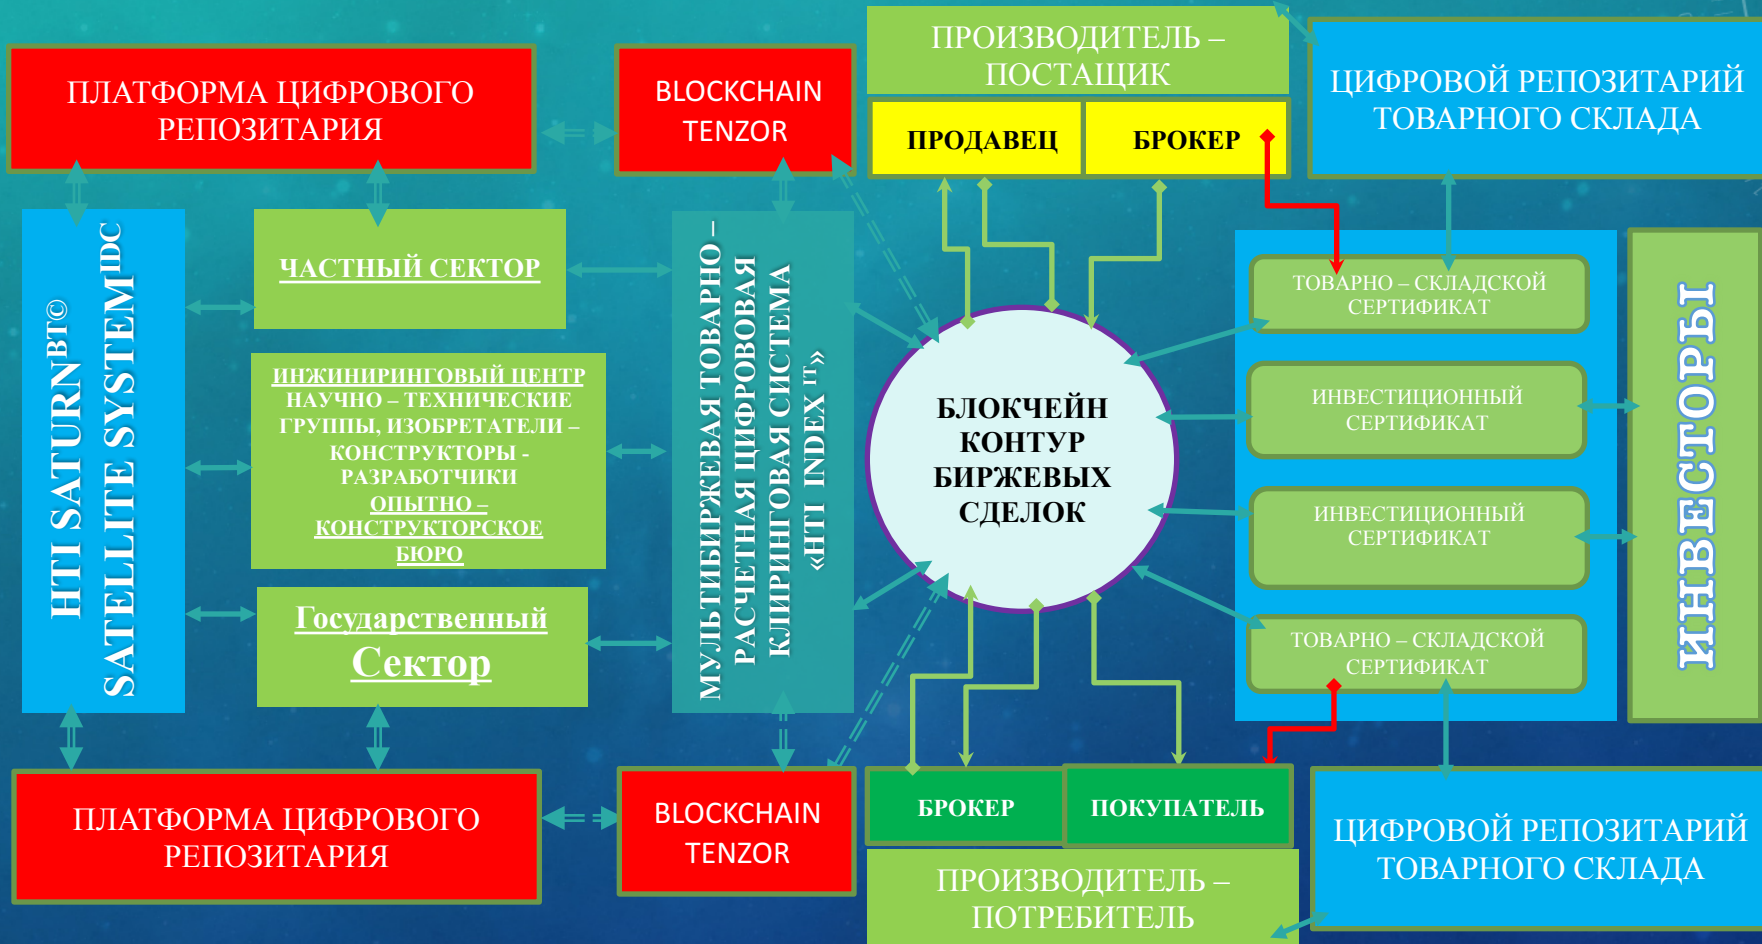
ПЛАТФОРМА ЦИФРОВОГО РЕПОЗИТАРИЯ

BLOCKCHAIN TENZOR

ПРОИЗВОДИТЕЛЬ – ПОСТАЩИК

ПРОДАВЕЦ

БРОКЕР

ЦИФРОВОЙ РЕПОЗИТАРИЙ ТОВАРНОГО СКЛАДА

HTI SATURN$^{BT©}$ SATELLITE SYSTEM$^{IDC}$

ЧАСТНЫЙ СЕКТОР

ИНЖИНИРИНГОВЫЙ ЦЕНТР НАУЧНО – ТЕХНИЧЕСКИЕ ГРУППЫ, ИЗОБРЕТАТЕЛИ – КОНСТРУКТОРЫ - РАЗРАБОТЧИКИ ОПЫТНО – КОНСТРУКТОРСКОЕ БЮРО

Государственный Сектор

МУЛЬТИБИРЖЕВАЯ ТОВАРНО – РАСЧЕТНАЯ ЦИФРОВАЯ КЛИРИНГОВАЯ СИСТЕМА «HTI INDEX $^{IT}$»

БЛОКЧЕЙН КОНТУР БИРЖЕВЫХ СДЕЛОК

ТОВАРНО – СКЛАДСКОЙ СЕРТИФИКАТ

ИНВЕСТИЦИОННЫЙ СЕРТИФИКАТ

ИНВЕСТИЦИОННЫЙ СЕРТИФИКАТ

ТОВАРНО – СКЛАДСКОЙ СЕРТИФИКАТ

ИНВЕСТОРЫ

ПЛАТФОРМА ЦИФРОВОГО РЕПОЗИТАРИЯ

BLOCKCHAIN TENZOR

БРОКЕР

ПОКУПАТЕЛЬ

ПРОИЗВОДИТЕЛЬ – ПОТРЕБИТЕЛЬ

ЦИФРОВОЙ РЕПОЗИТАРИЙ ТОВАРНОГО СКЛАДА